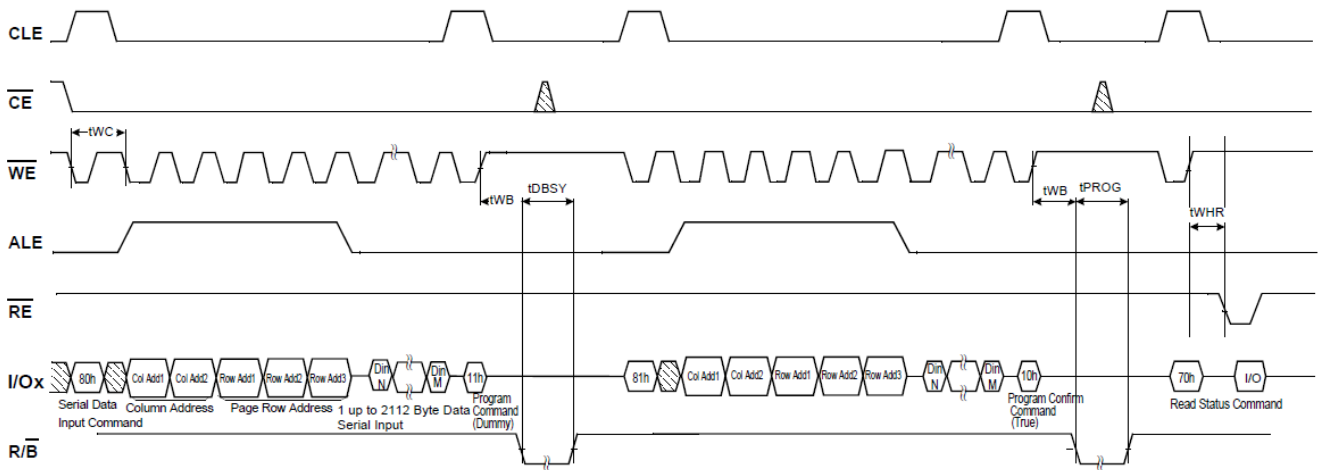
CLE

$\overline{CE}$

tWC

$\overline{WE}$

tWB

tDBSY

tWB

tPROG

tWHR

ALE

$\overline{RE}$

I/Ox

80h

Col Add1

Col Add2

Row Add1

Row Add2

Row Add3

Din N

Din M

11h

81h

Col Add1

Col Add2

Row Add1

Row Add2

Row Add3

Din N

Din M

10h

70h

I/O

Serial Data Input Command

Column Address

Page Row Address

1 up to 2112 Byte Data Serial Input

Program Command (Dummy)

Program Confirm Command (True)

Read Status Command

R/$\overline{B}$